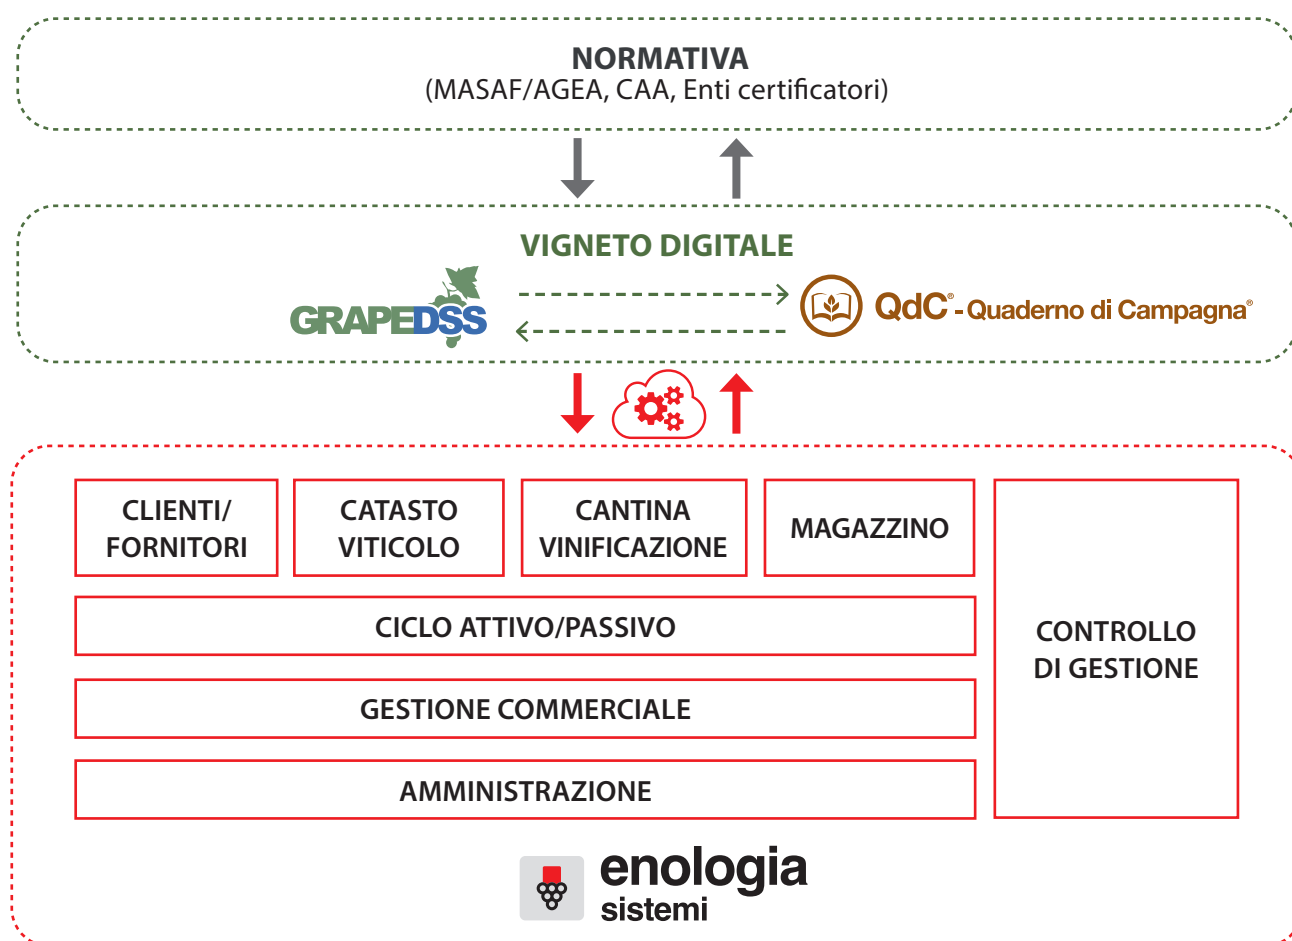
NORMATIVA
(MASAF/AGEA, CAA, Enti certificatori)

VIGNETO DIGITALE

GRAPEDSS

QdC® - Quaderno di Campagna®

CLIENTI/ FORNITORI

CATASTO VITICOLO

CANTINA VINIFICAZIONE

MAGAZZINO

CICLO ATTIVO/PASSIVO

GESTIONE COMMERCIALE

AMMINISTRAZIONE

CONTROLLO DI GESTIONE

enologia sistemi